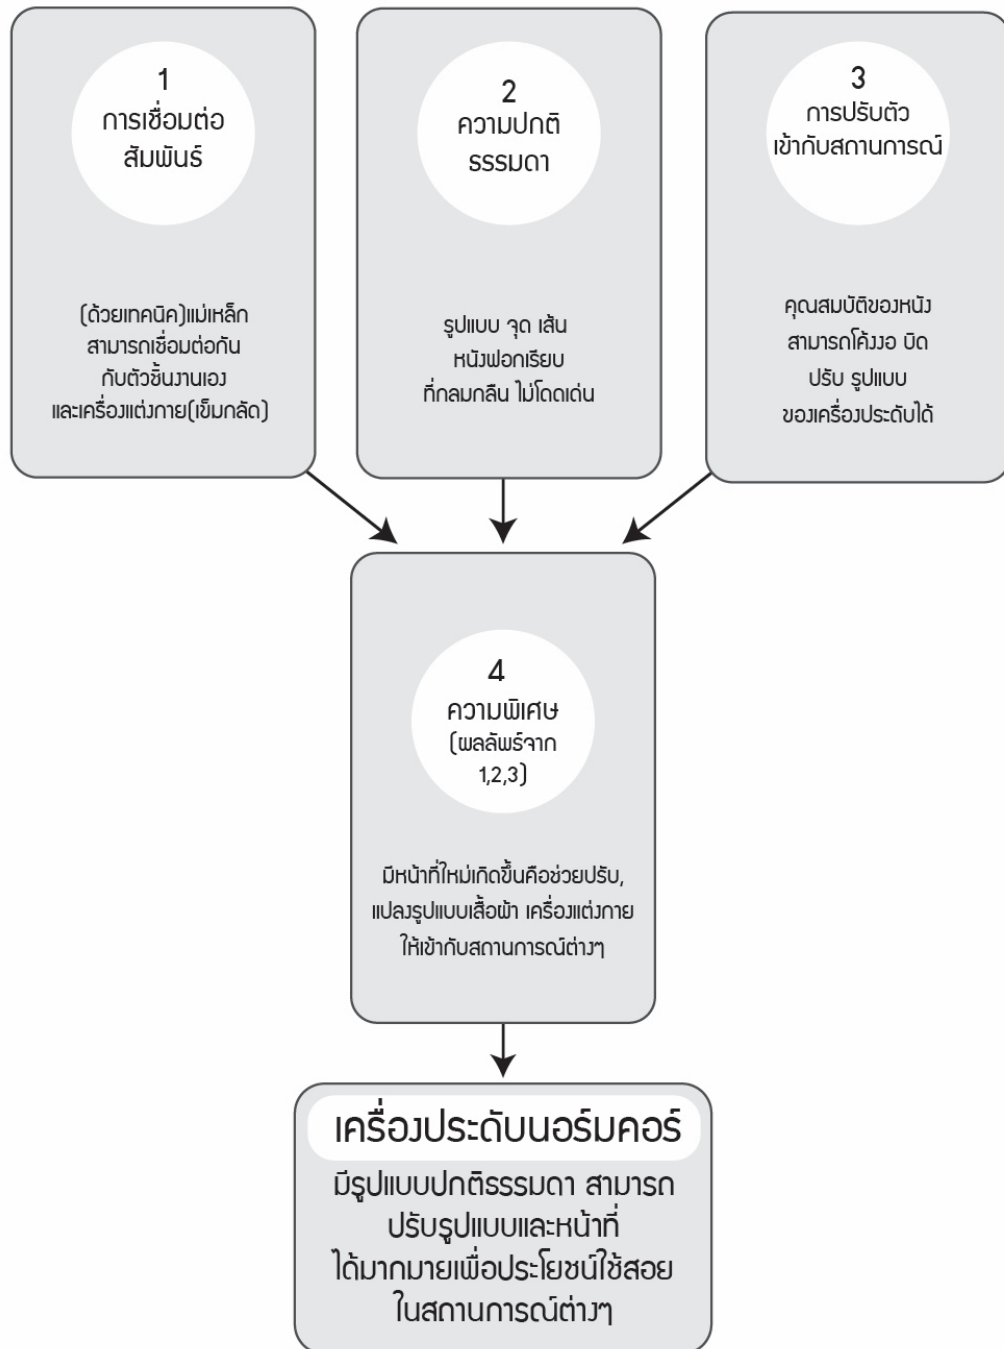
1
การเชื่อมต่อสัมพันธ์

(ด้วยเทคนิค)แม่เหล็ก สามารถเชื่อมต่อกันกับตัวชิ้นงานเอง และเครื่องแต่งกาย(เข็มกลัด)

2
ความปกติธรรมดา

รูปแบบ จุด เส้น หนังฟอกเรียบ ที่กลมกลืน ไม่โดดเด่น

3
การปรับตัวเข้ากับสถานการณ์

คุณสมบัติของหนัง สามารถโค้งงอ บิด ปรับ รูปแบบ ของเครื่องประดับได้

4
ความพิเศษ (ผลลัพธ์จาก 1,2,3)

มีหน้าที่ใหม่เกิดขึ้นคือช่วยปรับ, แปลงรูปแบบเสื้อผ้า เครื่องแต่งกาย ให้เข้ากับสถานการณ์ต่างๆ

เครื่องประดับนอร์มคอร์

มีรูปแบบปกติธรรมดา สามารถปรับรูปแบบและหน้าที่ ได้มากมายเพื่อประโยชน์ใช้สอย ในสถานการณ์ต่างๆ